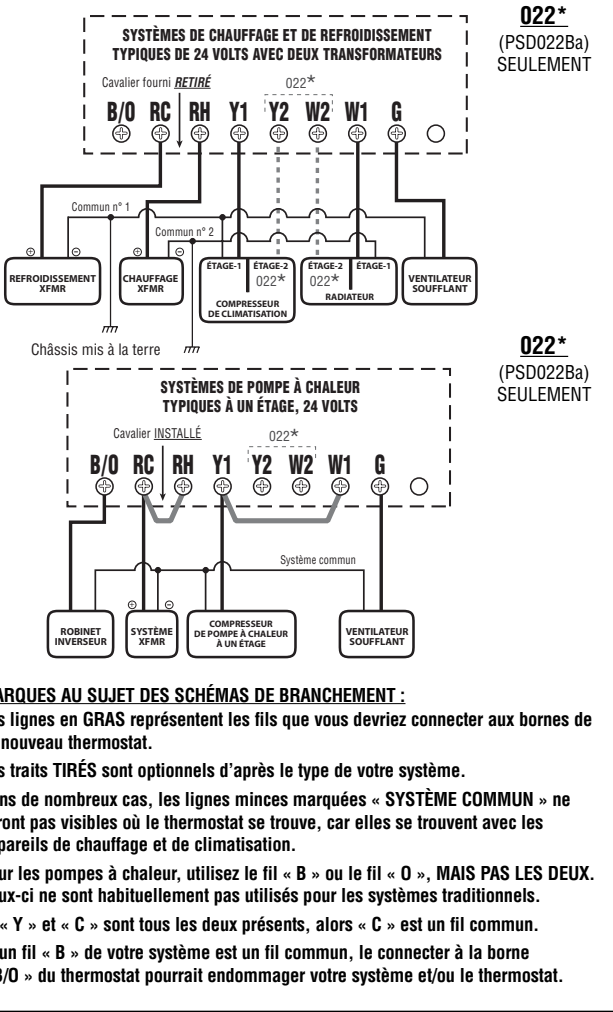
SYSTÈMES DE CHAUFFAGE ET DE REFROIDISSEMENT TYPIQUES DE 24 VOLTS AVEC DEUX TRANSFORMATEURS

022* (PSD022Ba) SEULEMENT

Cavalier fourni RETIRÉ

022*

B/O RC RH Y1 Y2 W2 W1 G

Commun n° 1

Commun n° 2

REFROIDISSEMENT XFMR

CHAUFFAGE XFMR

ÉTAGE-1 ÉTAGE-2 022*

COMPRESSEUR DE CLIMATISATION

ÉTAGE-2 ÉTAGE-1 022*

RADIATEUR

VENTILATEUR SOUFFLANT

Châssis mis à la terre

SYSTÈMES DE POMPE À CHALEUR TYPIQUES À UN ÉTAGE, 24 VOLTS

022* (PSD022Ba) SEULEMENT

Cavalier INSTALLÉ

022*

B/O RC RH Y1 Y2 W2 W1 G

Système commun

ROBINET INVERSEUR

SYSTÈME XFMR

COMPRESSEUR DE POMPE À CHALEUR À UN ÉTAGE

VENTILATEUR SOUFFLANT

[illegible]ARQUES AU SUJET DES SCHÉMAS DE BRANCHEMENT :
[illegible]s lignes en GRAS représentent les fils que vous devriez connecter aux bornes de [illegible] nouveau thermostat.
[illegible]s traits TIRÉS sont optionnels d'après le type de votre système.
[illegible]ns de nombreux cas, les lignes minces marquées « SYSTÈME COMMUN » ne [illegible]ront pas visibles où le thermostat se trouve, car elles se trouvent avec les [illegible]pareils de chauffage et de climatisation.
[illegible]ur les pompes à chaleur, utilisez le fil « B » ou le fil « O », MAIS PAS LES DEUX. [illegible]ux-ci ne sont habituellement pas utilisés pour les systèmes traditionnels.
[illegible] « Y » et « C » sont tous les deux présents, alors « C » est un fil commun.
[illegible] un fil « B » de votre système est un fil commun, le connecter à la borne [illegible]B/O » du thermostat pourrait endommager votre système et/ou le thermostat.